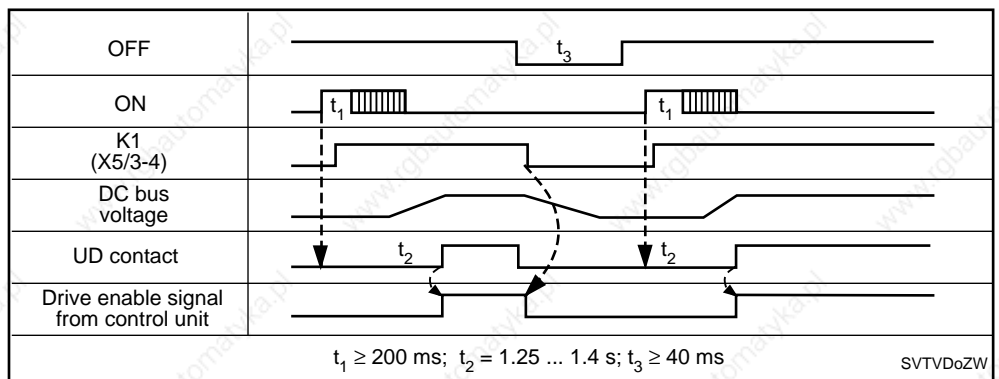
| OFF | $t_3$ |
|---|---|
| ON | $t_1$ $t_1$ |
| K1 (X5/3-4) | |
| DC bus voltage | |
| UD contact | $t_2$ $t_2$ |
| Drive enable signal from control unit | |

$t_1 \geq 200$ ms; $t_2 = 1.25 ... 1.4$ s; $t_3 \geq 40$ ms

SVTVDoZW

www.rgbautomatyka.pl